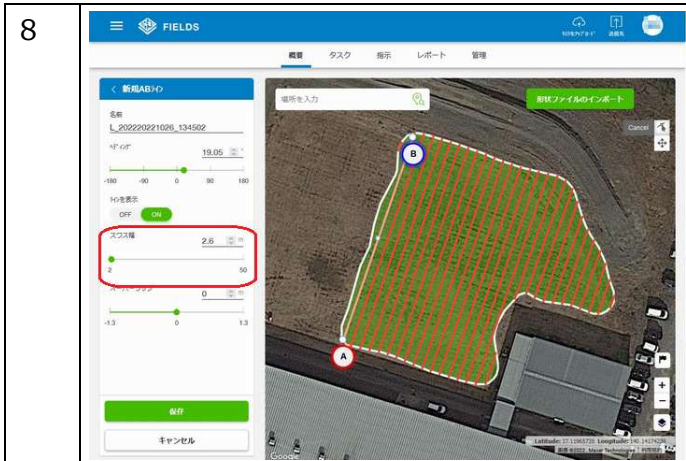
8

FIELDS

概要 タスク 指示 レポート 管理

< 新規ABﾗｲﾝ

名前
L_202220221026_134502

ﾍﾃﾞｨﾝｸﾞ
19.05

-180 -90 0 90 180

ﾗｲﾝを表示
OFF ON

スワス幅
2.6 m

2 50

オーバーラップ
0 m

-1.3 0 1.3

保存

キャンセル

場所を入力

形状ファイルのインポート

Cancel

B

A

Latitude: 37.11965725 Longitude: 140.14174280

Google